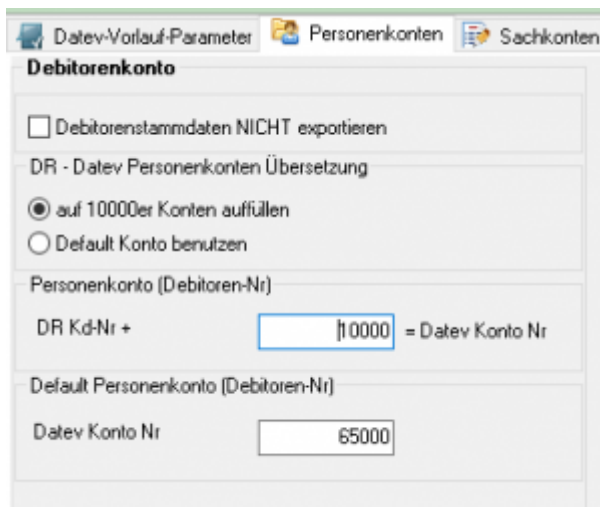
Datev-Vorlauf-Parameter
Personenkonten
Sachkonten

Debitorenkonto

Debitorenstammdaten NICHT exportieren

DR - Datev Personenkonten Übersetzung

auf 10000er Konten auffüllen

Default Konto benutzen

Personenkonto (Debitoren-Nr)

DR Kd-Nr +
10000
= Datev Konto Nr

Default Personenkonto (Debitoren-Nr)

Datev Konto Nr
65000